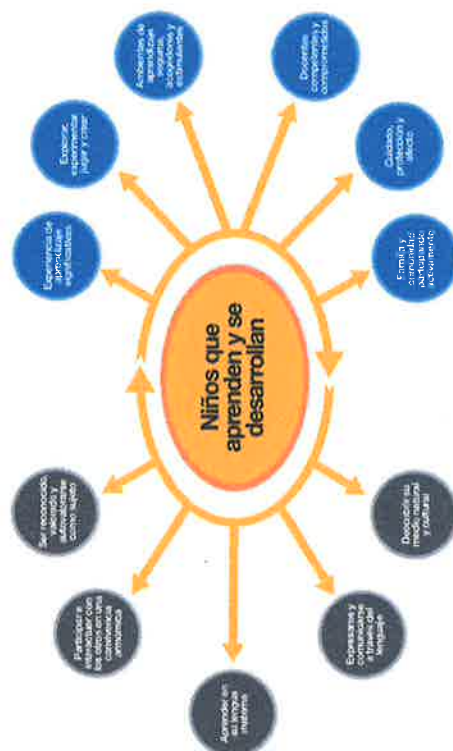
Niños que aprenden y se desarrollan

Experiencia de aprendizaje significativos

Explorar, experimentar, jugar y crear

Ambientes de aprendizaje seguros, acogedores y estimulantes

Docentes competentes y comprometidos

Cuidado, protección y afecto

Familia y comunidad participando activamente

Ser reconocido, valorado y autovalorarse como sujeto

Participar e interactuar con otros en una convivencia armónica

Aprender en su lengua materna

Expresarse y comunicarse a través del lenguaje

Descubrir su medio natural y cultural